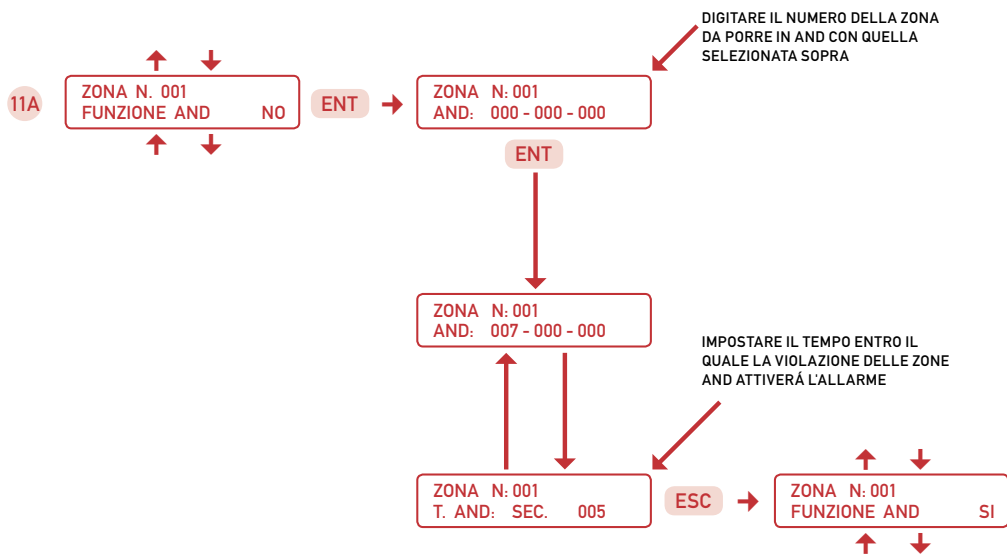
DIGITARE IL NUMERO DELLA ZONA DA PORRE IN AND CON QUELLA SELEZIONATA SOPRA

11A

ZONA N. 001
FUNZIONE AND NO

ENT

ZONA N: 001
AND: 000 - 000 - 000

ENT

ZONA N: 001
AND: 007 - 000 - 000

IMPOSTARE IL TEMPO ENTRO IL QUALE LA VIOLAZIONE DELLE ZONE AND ATTIVERÁ L'ALLARME

ZONA N: 001
T. AND: SEC. 005

ESC

ZONA N: 001
FUNZIONE AND SI